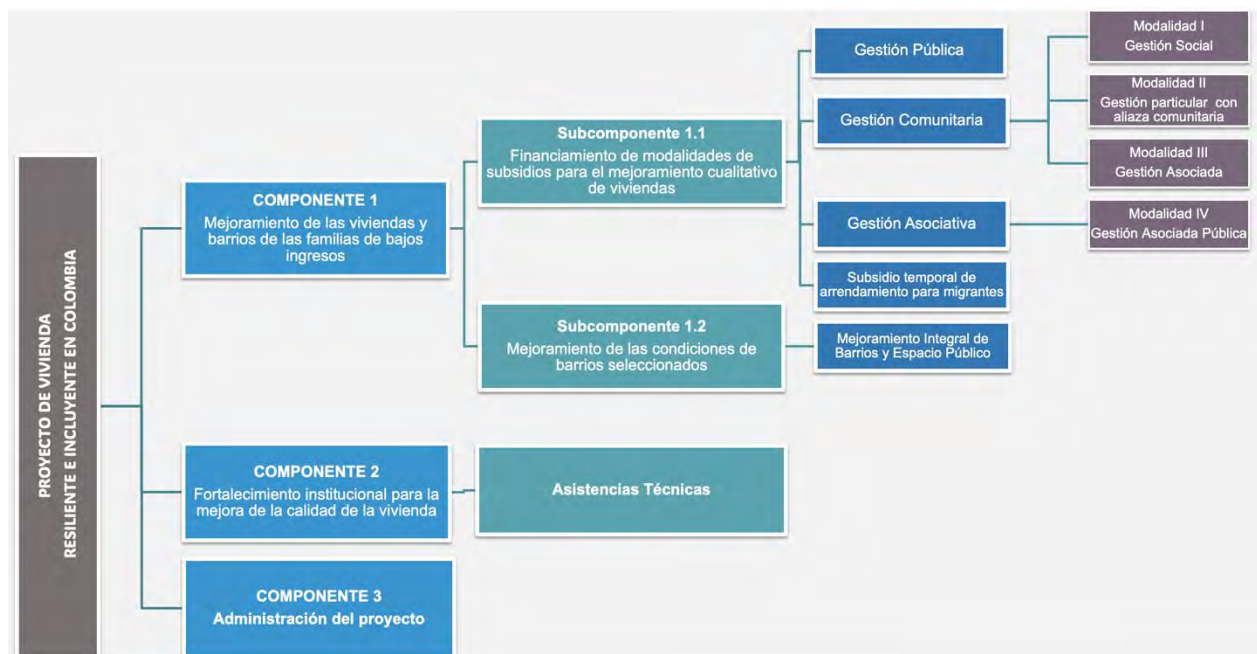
PROYECTO DE VIVIENDA
RESILIENTE E INCLUYENTE EN COLOMBIA

COMPONENTE 1
Mejoramiento de las viviendas y barrios de las familias de bajos ingresos

Subcomponente 1.1
Financiamiento de modalidades de subsidios para el mejoramiento cualitativo de viviendas

Gestión Pública

Gestión Comunitaria

Modalidad I
Gestión Social

Modalidad II
Gestión particular con aliaza comunitaria

Modalidad III
Gestión Asociada

Gestión Asociativa

Modalidad IV
Gestión Asociada Pública

Subsidio temporal de arrendamiento para migrantes

Subcomponente 1.2
Mejoramiento de las condiciones de barrios seleccionados

Mejoramiento Integral de Barrios y Espacio Público

COMPONENTE 2
Fortalecimiento institucional para la mejora de la calidad de la vivienda

Asistencias Técnicas

COMPONENTE 3
Administración del proyecto